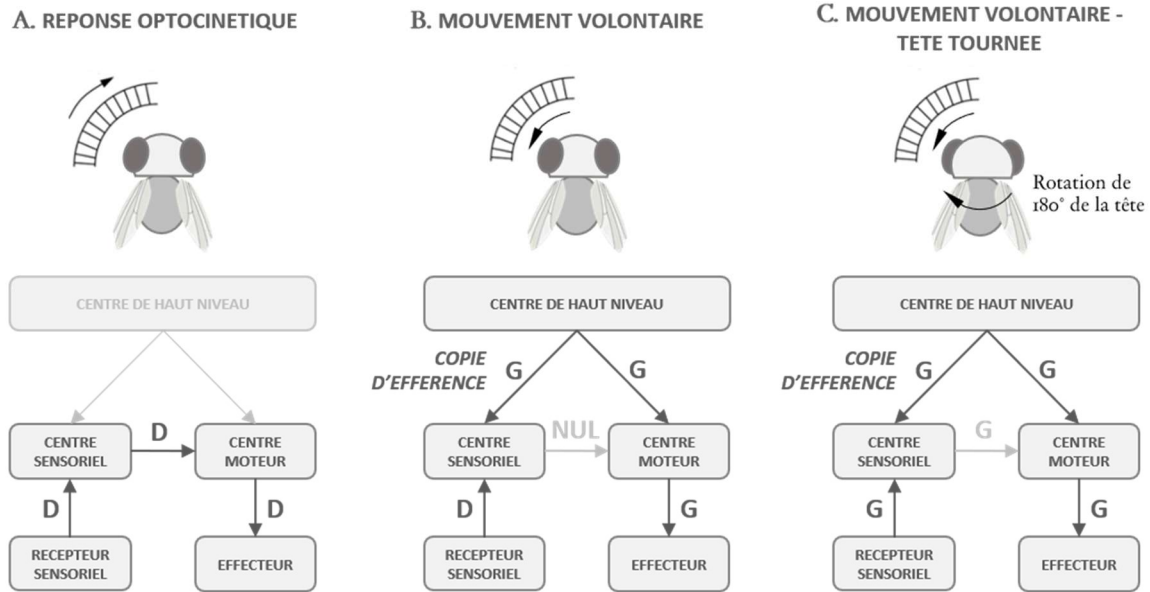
A. REPONSE OPTOCINETIQUE

CENTRE DE HAUT NIVEAU

D

CENTRE SENSORIEL

CENTRE MOTEUR

D

D

RECEPTEUR SENSORIEL

EFFECTEUR

B. MOUVEMENT VOLONTAIRE

CENTRE DE HAUT NIVEAU

COPIE D'EFFERENCE

G

G

NUL

CENTRE SENSORIEL

CENTRE MOTEUR

D

G

RECEPTEUR SENSORIEL

EFFECTEUR

C. MOUVEMENT VOLONTAIRE - TETE TOURNEE

Rotation de 180° de la tête

CENTRE DE HAUT NIVEAU

COPIE D'EFFERENCE

G

G

G

CENTRE SENSORIEL

CENTRE MOTEUR

G

G

RECEPTEUR SENSORIEL

EFFECTEUR